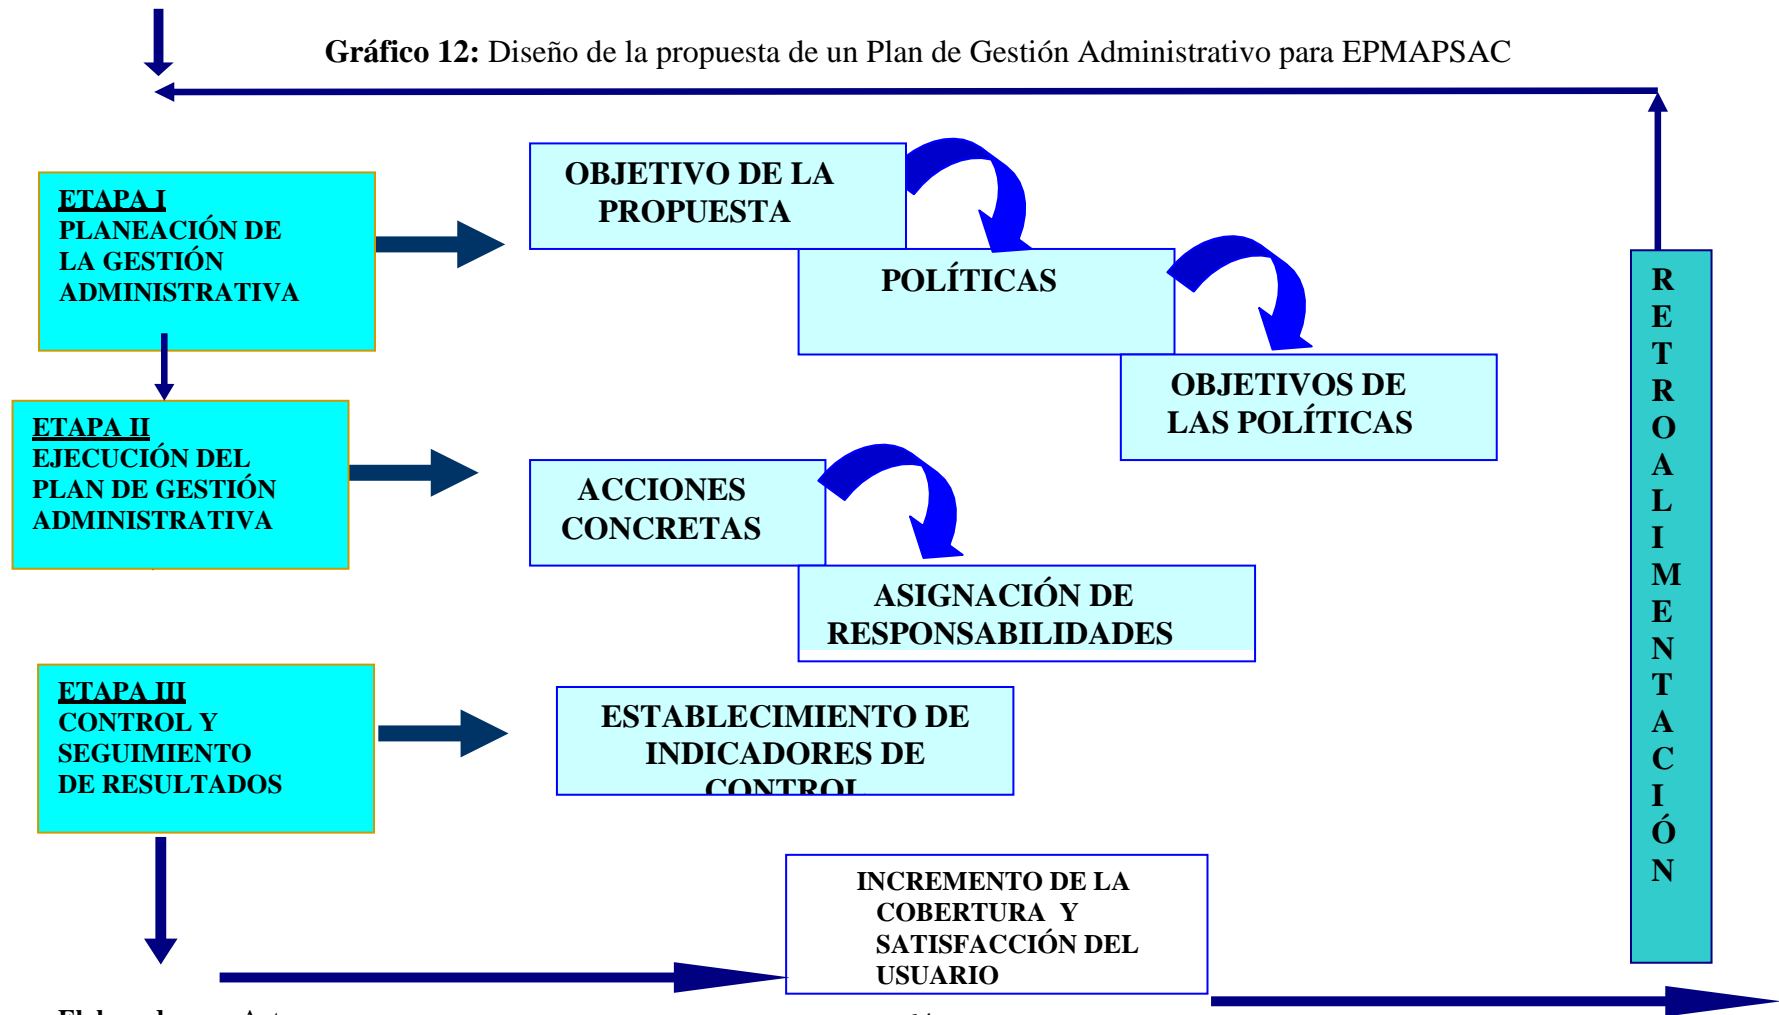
**Gráfico 12:** Diseño de la propuesta de un Plan de Gestión Administrativo para EPMAPSAC

ETAPA I
PLANEACIÓN DE LA GESTIÓN ADMINISTRATIVA

OBJETIVO DE LA PROPUESTA

POLÍTICAS

OBJETIVOS DE LAS POLÍTICAS

ETAPA II
EJECUCIÓN DEL PLAN DE GESTIÓN ADMINISTRATIVA

ACCIONES CONCRETAS

ASIGNACIÓN DE RESPONSABILIDADES

ETAPA III
CONTROL Y SEGUIMIENTO DE RESULTADOS

ESTABLECIMIENTO DE INDICADORES DE CONTROL

INCREMENTO DE LA COBERTURA Y SATISFACCIÓN DEL USUARIO

R E T R O A L I M E N T A C I Ó N

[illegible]